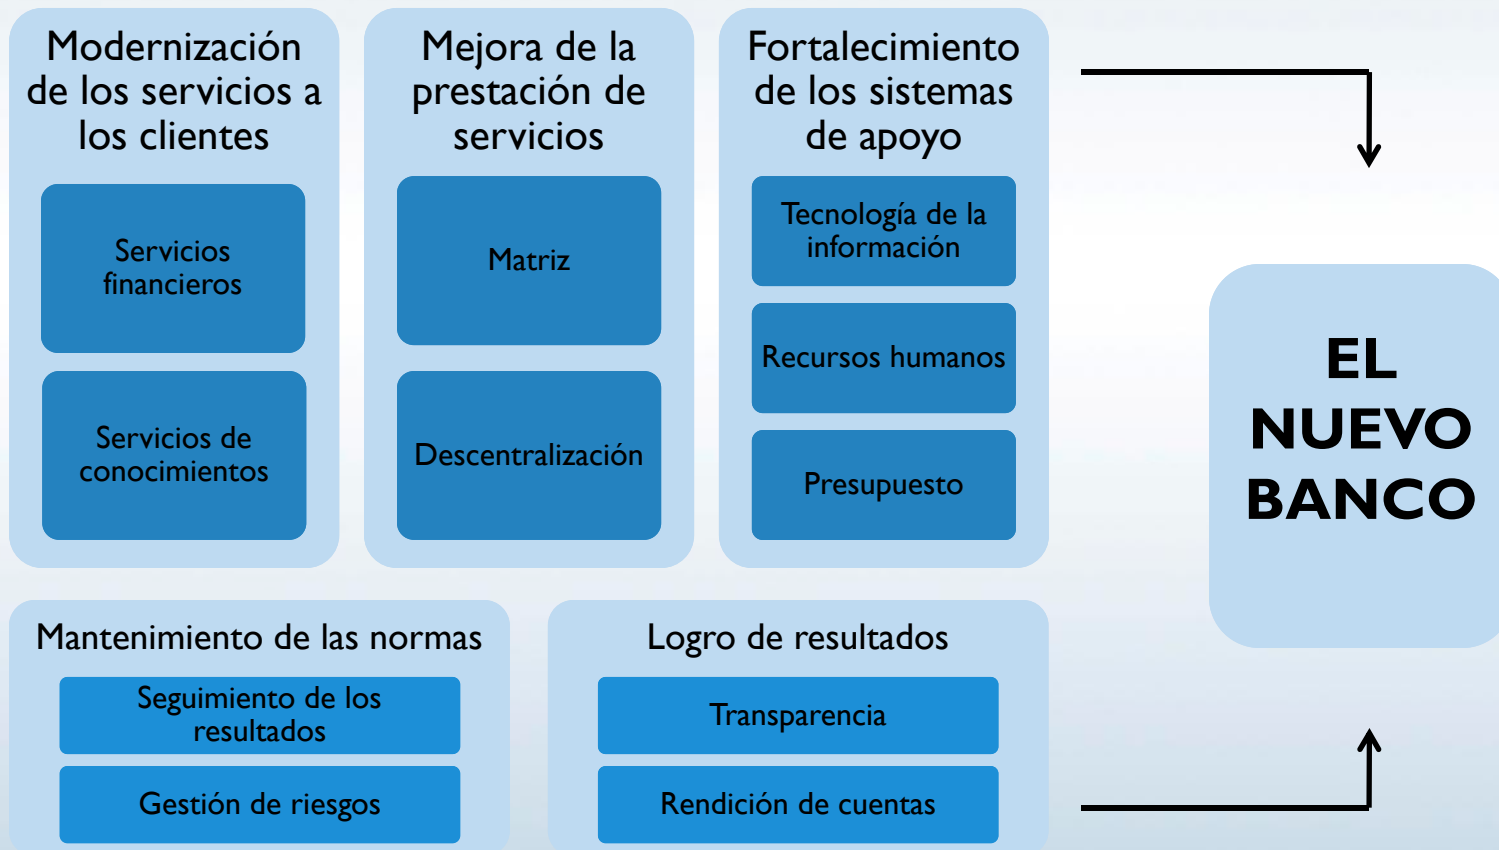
Modernización de los servicios a los clientes

Servicios financieros

Servicios de conocimientos

Mejora de la prestación de servicios

Matriz

Descentralización

Fortalecimiento de los sistemas de apoyo

Tecnología de la información

Recursos humanos

Presupuesto

EL NUEVO BANCO

Mantenimiento de las normas

Seguimiento de los resultados

Gestión de riesgos

Logro de resultados

Transparencia

Rendición de cuentas